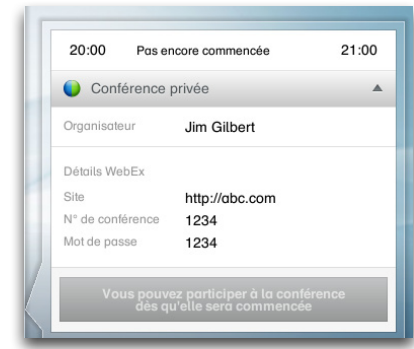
20:00 Pas encore commencée 21:00

Conférence privée

Organisateur Jim Gilbert

Détails WebEx

Site http://abc.com

N° de conférence 1234

Mot de passe 1234

Vous pouvez participer à la conférence dès qu'elle sera commencée